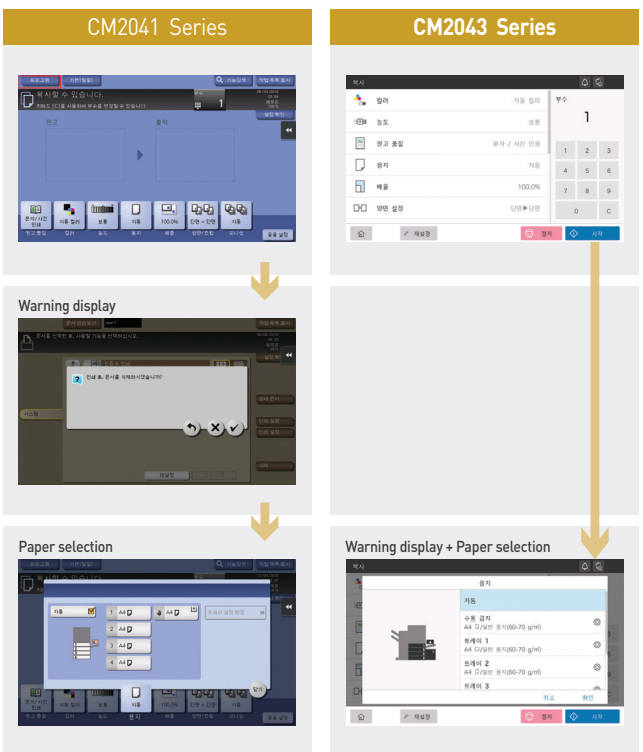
CM2041 Series

CM2043 Series

복사할 수 있습니다.

원고

출력

문서/사진 인쇄

자동 컬러

보통

자동

100.0%

단면 > 단면

자동

응용 설정

복사

컬러

자동 컬러

농도

보통

원고 종질

문자 / 사진 인쇄

용지

자동

배율

100.0%

양면 설정

단면▶단면

부수

1

1 2 3

4 5 6

7 8 9

0 C

재설정

정지

시작

Warning display

인쇄 후, 문서를 삭제하시겠습니까?

Paper selection

자동

1 A4

2 A4

3 A4

4 A4

A4

닫기

용지

Warning display + Paper selection

용지

자동

수동 급지

A4 일반 용지(60-70 g/m)

트레이 1

A4 일반 용지(60-70 g/m)

트레이 2

A4 일반 용지(60-70 g/m)

트레이 3

취소

확인

재설정

정지

시작